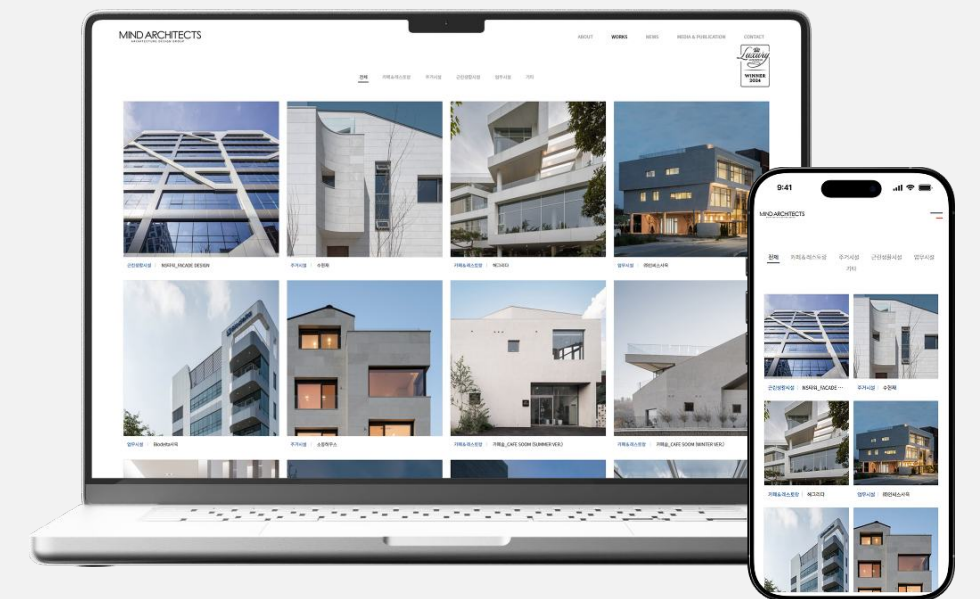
MIND ARCHITECTS
ARCHITECTURE DESIGN GROUP

ABOUT WORKS NEWS MEDIA & PUBLICATION CONTACT

Luxury
WINNER 2024

전체 카페&레스토랑 주거시설 근린생활시설 업무시설 기타

근린생활시설 | INSITE_FACADE DESIGN
주거시설 | 수정회
카페&레스토랑 | 에그리다
업무시설 | 레인써스사옥
업무시설 | Bodetta사옥
주거시설 | 소중한주스
카페&_CAFE SOOM (SUMMER VER.)
카페&_CAFE SOOM (WINTER VER.)

9:41

MIND ARCHITECTS

전체 카페&레스토랑 주거시설 근린생활시설 업무시설 기타

근린생활시설 | INSITE_FACADE ...
주거시설 | 수정회
카페&레스토랑 | 에그리다
업무시설 | 레인써스사옥